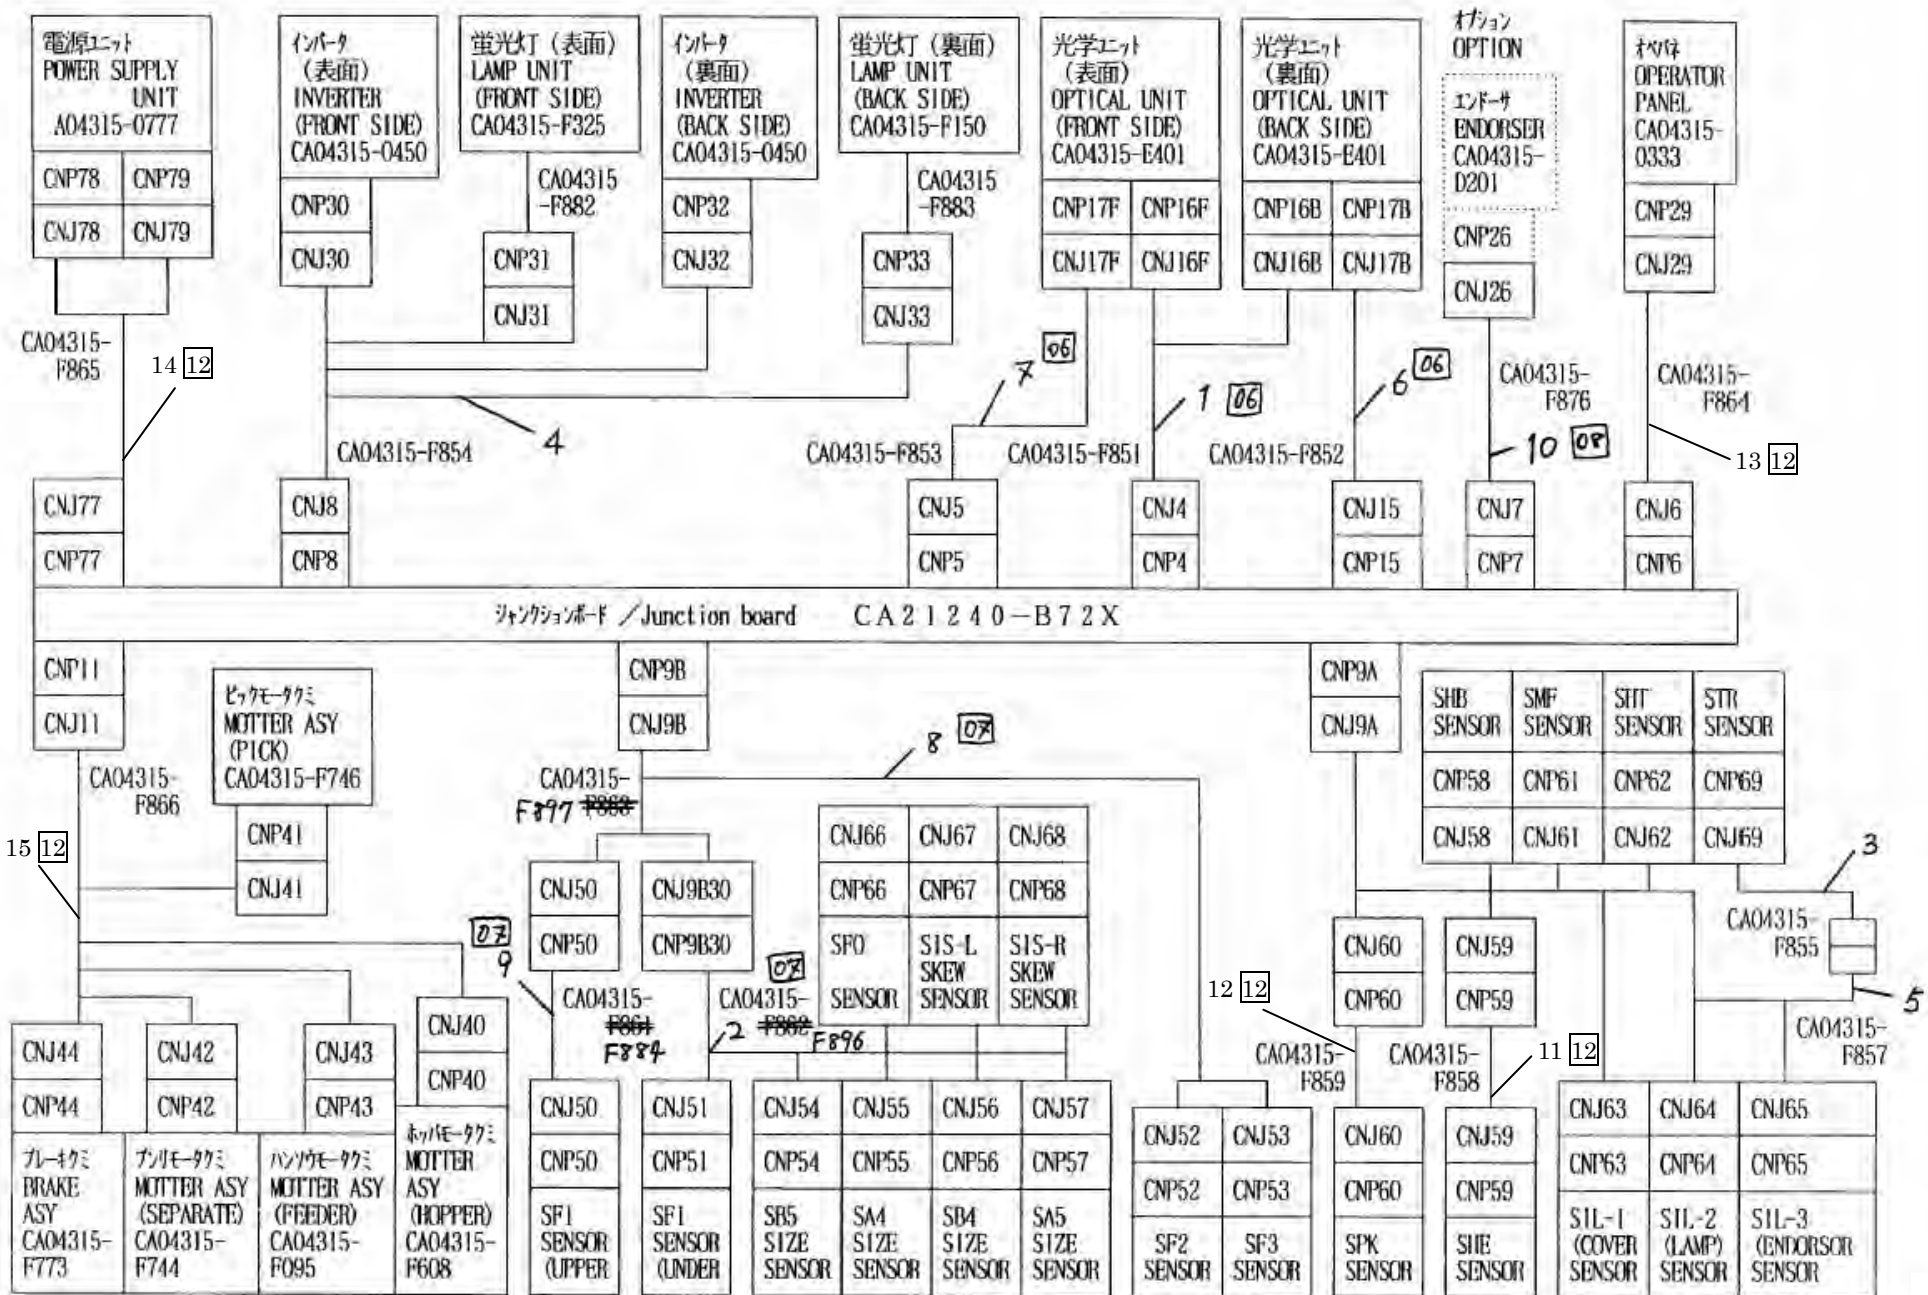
電源ユニット
POWER SUPPLY UNIT
A04315-0777

| CNP78 | CNP79 |
|---|---|
| CNJ78 | CNJ79 |

CA04315-F865

14 12

インバータ
(表面)
INVERTER
(FRONT SIDE)
CA04315-0450

CNP30
CNJ30

蛍光灯(表面)
LAMP UNIT
(FRONT SIDE)
CA04315-F325

CA04315-F882

CNP31
CNJ31

インバータ
(裏面)
INVERTER
(BACK SIDE)
CA04315-0450

CNP32
CNJ32

蛍光灯(裏面)
LAMP UNIT
(BACK SIDE)
CA04315-F150

CA04315-F883

CNP33
CNJ33

光学ユニット
(表面)
OPTICAL UNIT
(FRONT SIDE)
CA04315-E401

| CNP17F | CNP16F |
|---|---|
| CNJ17F | CNJ16F |

光学ユニット
(裏面)
OPTICAL UNIT
(BACK SIDE)
CA04315-E401

| CNP16B | CNP17B |
|---|---|
| CNJ16B | CNJ17B |

オプション
OPTION

エンドーサ
ENDORSER
CA04315-D201

CNP26
CNJ26

オペパネ
OPERATOR PANEL
CA04315-0333

CNP29
CNJ29

4
CA04315-F854
7 06
CA04315-F853
1 06
CA04315-F851
6 06
CA04315-F852
CA04315-F876
10 08
CA04315-F864
13 12

CNJ77
CNP77
CNJ8
CNP8
CNJ5
CNP5
CNJ4
CNP4
CNJ15
CNP15
CNJ7
CNP7
CNJ6
CNP6

ジャンクションボード / Junction board CA21240-B72X

CNP11
CNJ11
CA04315-F866

ピックモータクミ
MOTTER ASY
(PICK)
CA04315-F746

CNP41
CNJ41

15 12

CNP9B
CNJ9B
CA04315-F897 F882

8 07

CNP9A
CNJ9A

| SHB SENSOR | SMF SENSOR | SHT SENSOR | STR SENSOR |
|---|---|---|---|
| CNP58 | CNP61 | CNP62 | CNP69 |
| CNJ58 | CNJ61 | CNJ62 | CNJ69 |

3
CA04315-F855
5

CNJ50
CNP50
CNJ9B30
CNP9B30

| CNJ66 | CNJ67 | CNJ68 |
|---|---|---|
| CNP66 | CNP67 | CNP68 |
| SFO SENSOR | SIS-L SKEW SENSOR | SIS-R SKEW SENSOR |

07
9
CA04315-F861 F884
07
CA04315-F862 F896
2

CNJ60
CNP60
CNJ59
CNP59

12 12
CA04315-F859
CA04315-F858
11 12
CA04315-F857

CNJ40
CNP40

| CNJ44 | CNJ42 | CNJ43 | |
|---|---|---|---|
| CNP44 | CNP42 | CNP43 | |
| ブレーキクミ BRAKE ASY CA04315-F773 | ブンリモータクミ MOTTER ASY (SEPARATE) CA04315-F744 | ハンソウモータクミ MOTTER ASY (FEEDER) CA04315-F095 | ホッパモータクミ MOTTER ASY (HOPPER) CA04315-F608 |

| CNJ50 | CNJ51 | CNJ54 | CNJ55 | CNJ56 | CNJ57 |
|---|---|---|---|---|---|
| CNP50 | CNP51 | CNP54 | CNP55 | CNP56 | CNP57 |
| SF1 SENSOR (UPPER | SF1 SENSOR (UNDER | SB5 SIZE SENSOR | SA4 SIZE SENSOR | SB4 SIZE SENSOR | SA5 SIZE SENSOR |

| CNJ52 | CNJ53 | CNJ60 | CNJ59 |
|---|---|---|---|
| CNP52 | CNP53 | CNP60 | CNP59 |
| SF2 SENSOR | SF3 SENSOR | SPK SENSOR | SHE SENSOR |

| CNJ63 | CNJ64 | CNJ65 |
|---|---|---|
| CNP63 | CNP64 | CNP65 |
| SIL-1 (COVER SENSOR | SIL-2 (LAMP) SENSOR | SIL-3 (ENDORSOR SENSOR |